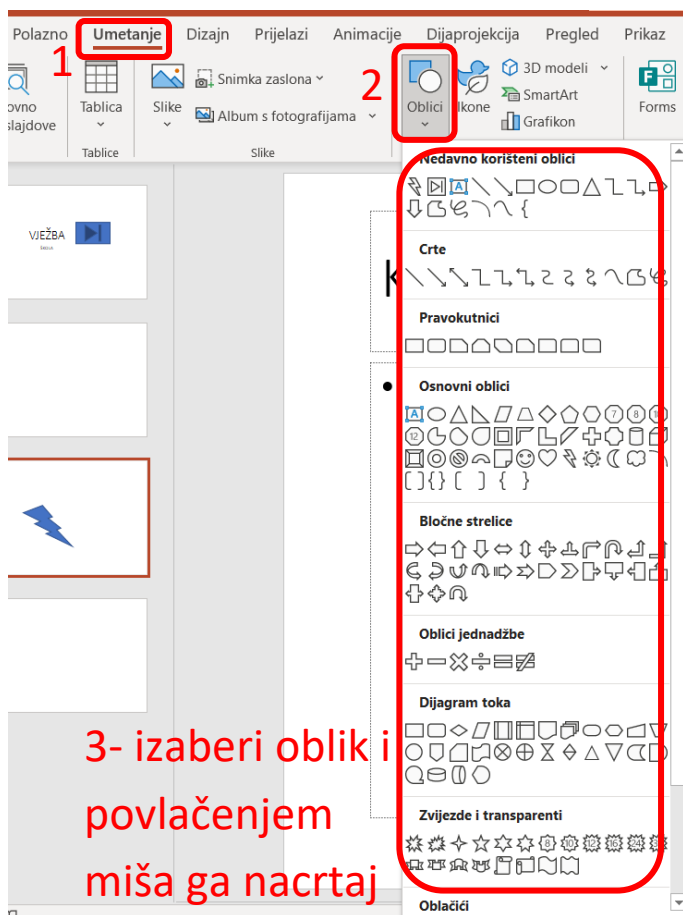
Polazno Umetanje Dizajn Prijelazi Animacije Dijaprojekcija Pregled Prikaz

1

ovno slajdove

Tablica

Tablice

Slike

Snimka zaslona

Album s fotografijama

Slike

2

Oblici

Ikone

3D modeli

SmartArt

Grafikon

Forms

Nedavno korišteni oblici

Crte

Pravokutnici

Osnovni oblici

Bločne strelice

Oblici jednadžbe

Dijagram toka

Zvijezde i transparenti

Oblačići

VJEŽBA

3- izaberi oblik i povlačenjem miša ga nacrtaj